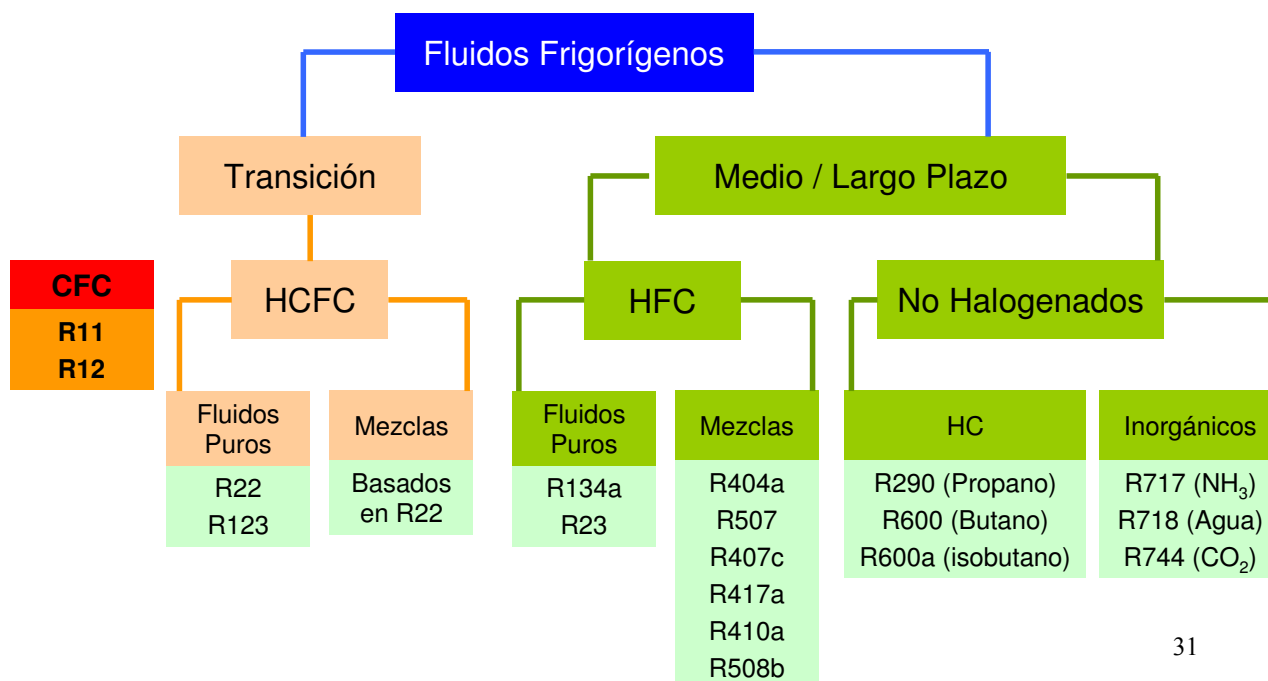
Fluidos Frigorígenos

Transición

Medio / Largo Plazo

CFC
R11
R12

HCFC

HFC

No Halogenados

Fluidos Puros
R22
R123

Mezclas
Basados en R22

Fluidos Puros
R134a
R23

Mezclas
R404a
R507
R407c
R417a
R410a
R508b

HC
R290 (Propano)
R600 (Butano)
R600a (isobutano)

Inorgánicos
R717 ($NH_3$)
R718 (Agua)
R744 ($CO_2$)

31